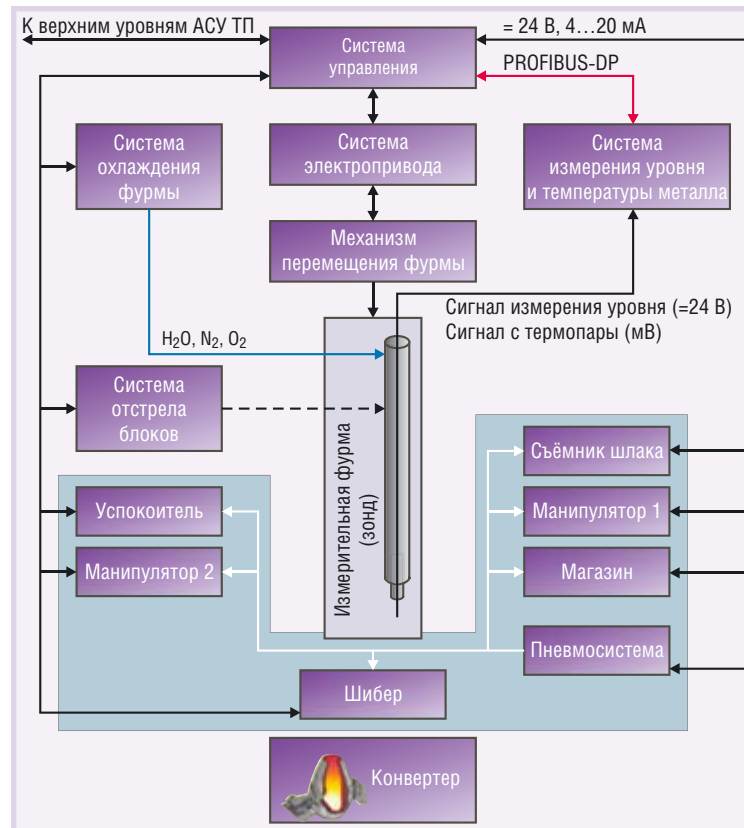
К верхним уровням АСУ ТП

= 24 В, 4…20 мА

Система управления

PROFIBUS-DP

Система охлаждения фурмы

Система электропривода

Система измерения уровня и температуры металла

Механизм перемещения фурмы

Сигнал измерения уровня (=24 В)
Сигнал с термопары (мВ)

$H_2O$, $N_2$, $O_2$

Система отстрела блоков

Измерительная фурма (зонд)

Съёмник шлака

Успокоитель

Манипулятор 1

Манипулятор 2

Магазин

Пневмосистема

Шибер

Конвертер